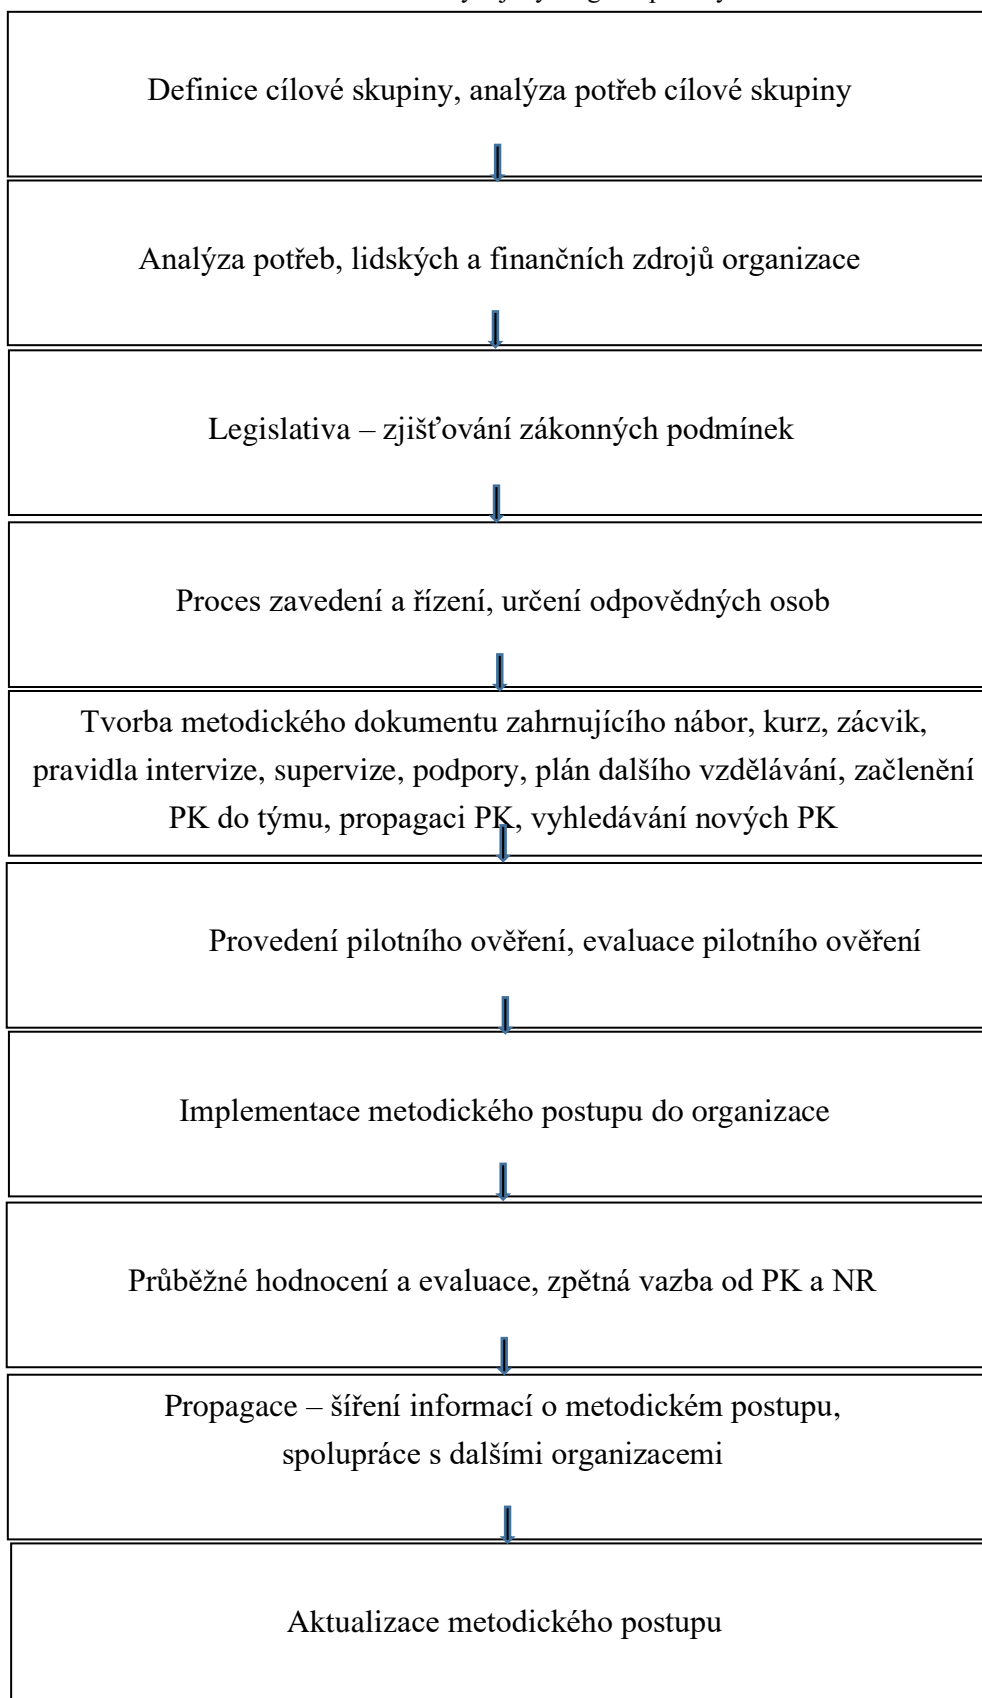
Definice cílové skupiny, analýza potřeb cílové skupiny

Analýza potřeb, lidských a finančních zdrojů organizace

Legislativa – zjišťování zákonných podmínek

Proces zavedení a řízení, určení odpovědných osob

Tvorba metodického dokumentu zahrnujícího nábor, kurz, zácvik, pravidla intervize, supervize, podpory, plán dalšího vzdělávání, začlenění PK do týmu, propagaci PK, vyhledávání nových PK

Provedení pilotního ověření, evaluace pilotního ověření

Implementace metodického postupu do organizace

Průběžné hodnocení a evaluace, zpětná vazba od PK a NR

Propagace – šíření informací o metodickém postupu, spolupráce s dalšími organizacemi

Aktualizace metodického postupu